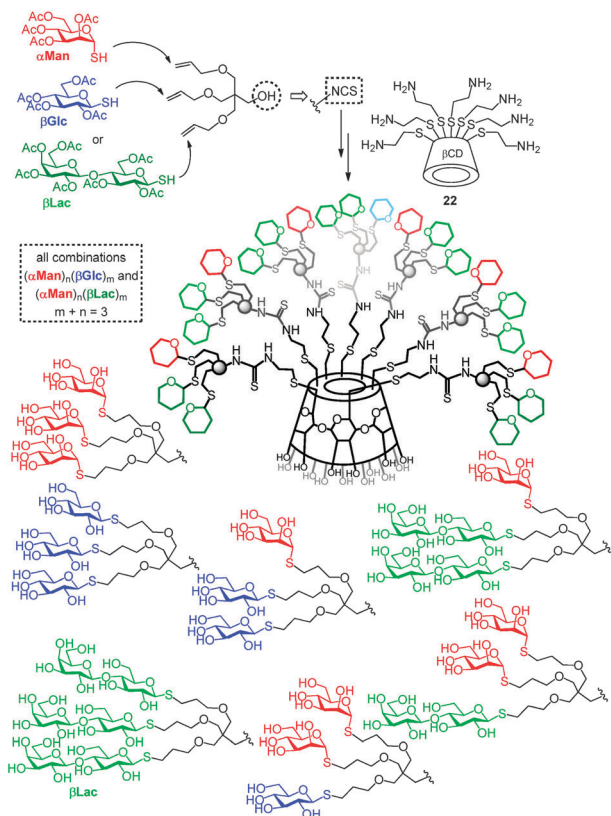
AcO OAc
AcO
AcO SH
αMan

AcO OAc
AcO SH
AcO OAc
βGlc

or

AcO OAc
AcO OAc
AcO O
AcO
OAc
OAc SH
βLac

OH

NCS

H₂N
H₂N
H₂N
NH₂
NH₂
NH₂
NH₂
βCD
22

all combinations
(αMan)ₙ(βGlc)ₘ and
(αMan)ₙ(βLac)ₘ
m + n = 3

βLac